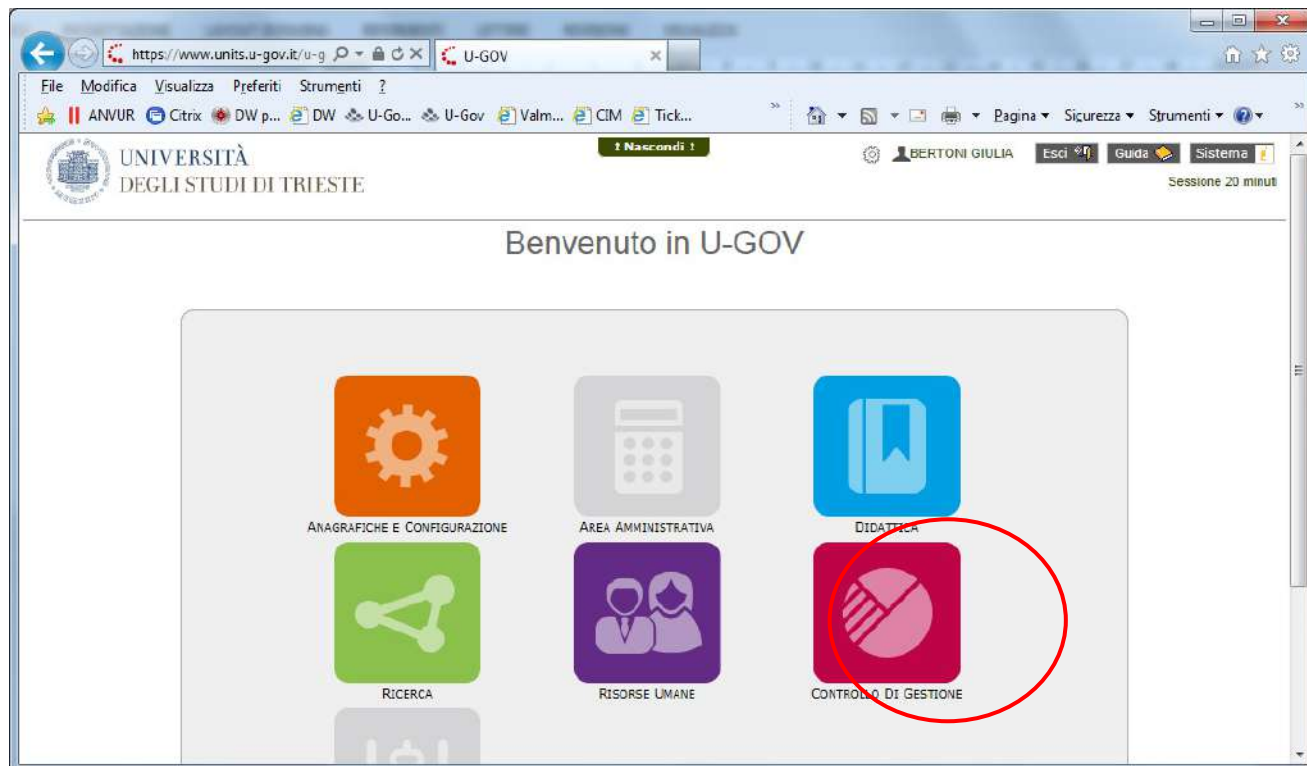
https://www.units.u-gov.it/u-g
U-GOV

File Modifica Visualizza Preferiti Strumenti ?

ANVUR Citrix DW p... DW U-Go... U-Gov Valm... CIM Tick...

Pagina ▾ Sicurezza ▾ Strumenti ▾

UNIVERSITÀ
DEGLI STUDI DI TRIESTE

! Nascondi !

BERTONI GIULIA Esci Guida Sistema

Sessione 20 minuti

Benvenuto in U-GOV

ANAGRAFICHE E CONFIGURAZIONE

AREA AMMINISTRATIVA

DIDATTICA

RICERCA

RISORSE UMANE

CONTROLLO DI GESTIONE